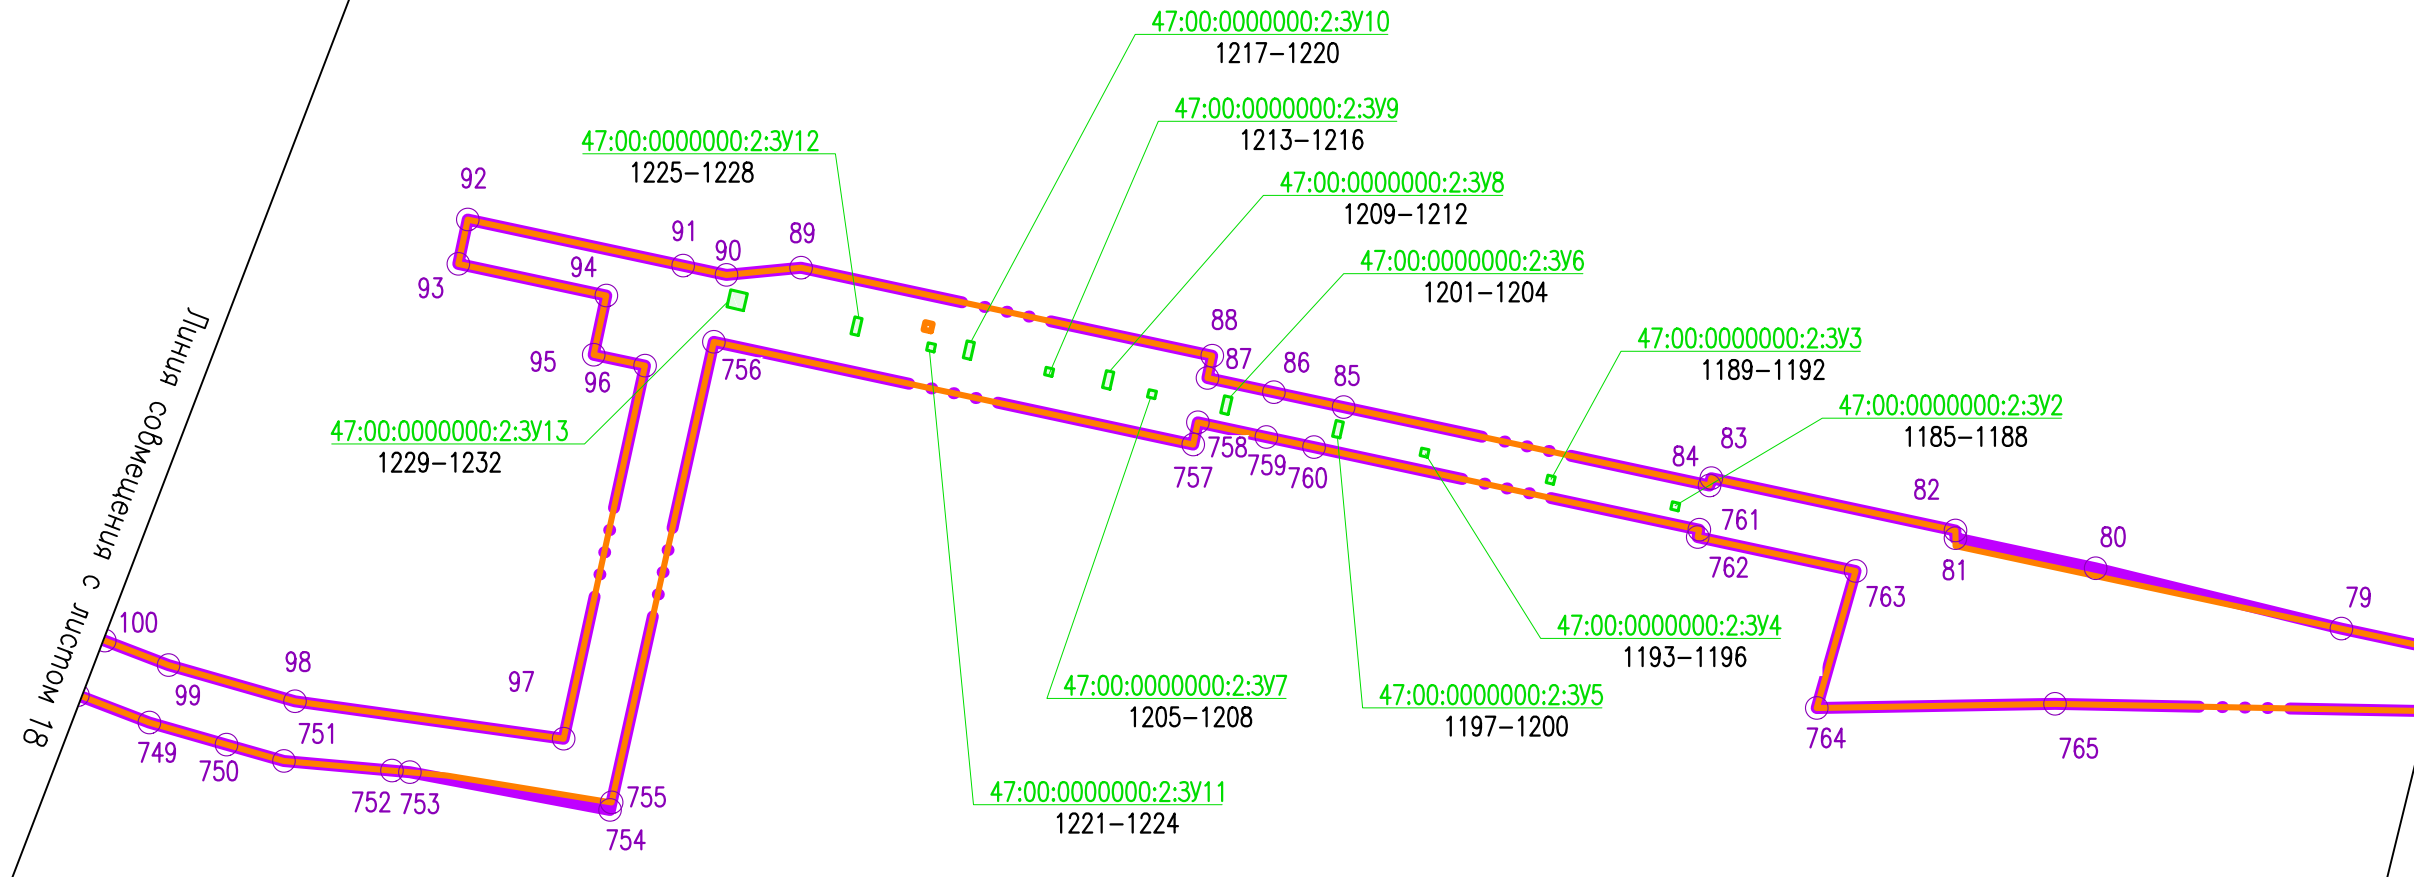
47:00:0000000:2:ЗУ10
1217–1220

47:00:0000000:2:ЗУ9
1213–1216

47:00:0000000:2:ЗУ12
1225–1228

47:00:0000000:2:ЗУ8
1209–1212

47:00:0000000:2:ЗУ6
1201–1204

47:00:0000000:2:ЗУ3
1189–1192

47:00:0000000:2:ЗУ2
1185–1188

47:00:0000000:2:ЗУ13
1229–1232

Линия совмещения с листом 18

92
91
90
89
93
94
95
96
756
88
87
86
85
758
757
759
760
84
83
82
761
762
81
80
763
79
100
98
99
97
751
749
750
752
753
755
754
764
765

47:00:0000000:2:ЗУ4
1193–1196

47:00:0000000:2:ЗУ7
1205–1208

47:00:0000000:2:ЗУ5
1197–1200

47:00:0000000:2:ЗУ11
1221–1224